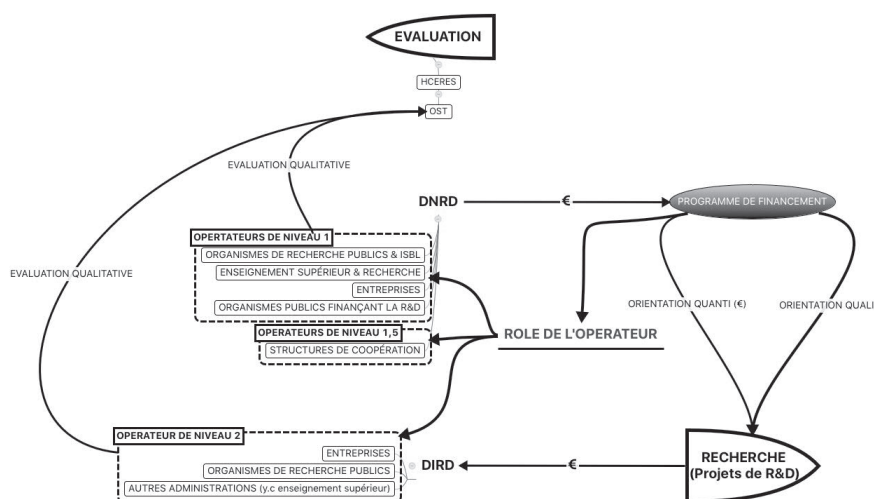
EVALUATION

HCERES

OST

EVALUATION QUALITATIVE

DNRD

€

PROGRAMME DE FINANCEMENT

OPERTATEURS DE NIVEAU 1

ORGANISMES DE RECHERCHE PUBLICS & ISBL

ENSEIGNEMENT SUPÉRIEUR & RECHERCHE

ENTREPRISES

ORGANISMES PUBLICS FINANÇANT LA R&D

EVALUATION QUALITATIVE

ORIENTATION QUANTI (€)

ORIENTATION QUALI

OPERATEURS DE NIVEAU 1,5

STRUCTURES DE COOPÉRATION

ROLE DE L'OPERATEUR

OPERATEUR DE NIVEAU 2

ENTREPRISES

ORGANISMES DE RECHERCHE PUBLICS

AUTRES ADMINISTRATIONS (y.c enseignement supérieur)

DIRD

€

RECHERCHE (Projets de R&D)